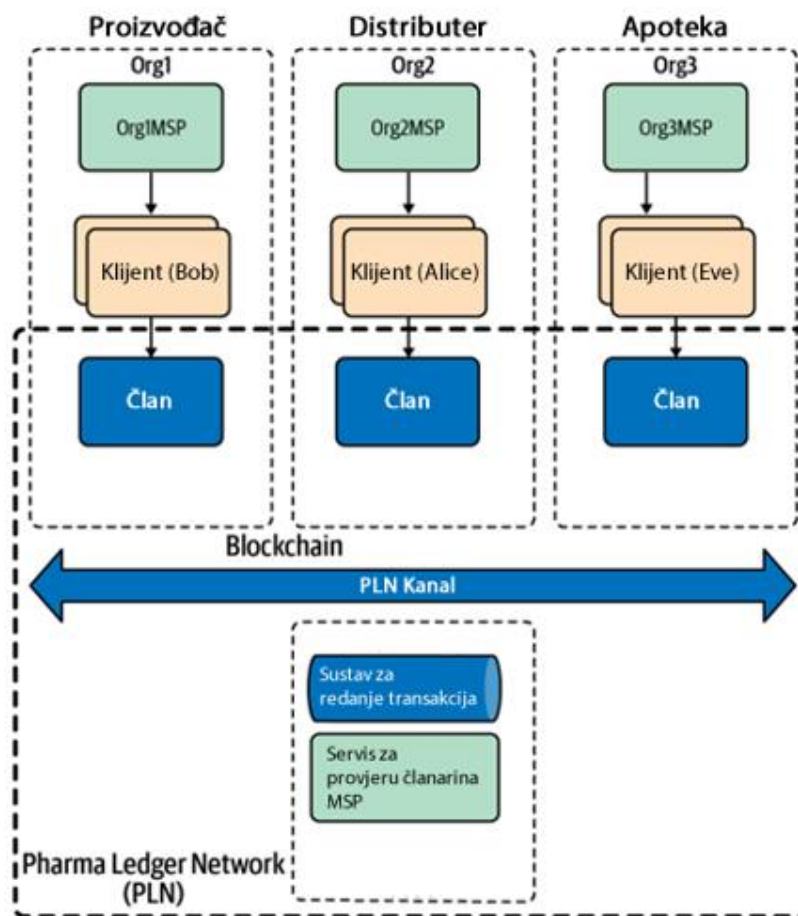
Proizvođač

Org1

Org1MSP

Klijent (Bob)

Član

Distributer

Org2

Org2MSP

Klijent (Alice)

Član

Apoteka

Org3

Org3MSP

Klijent (Eve)

Član

Blockchain

PLN Kanal

Sustav za redanje transakcija

Servis za provjeru članarina MSP

Pharma Ledger Network (PLN)